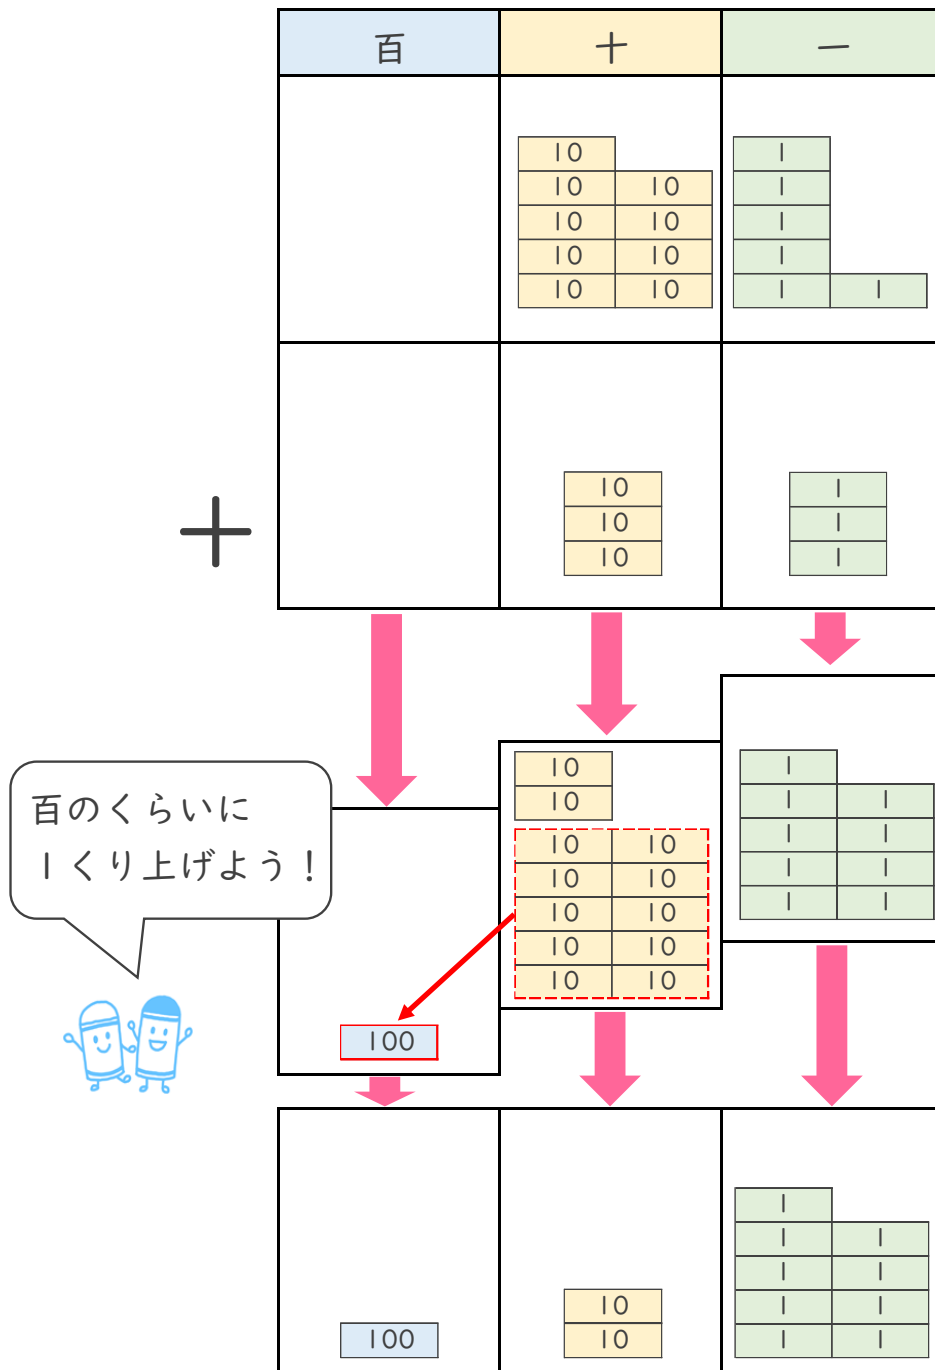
| 百 | 十 | 一 |
|---|---|---|
| | 10<br>10 10<br>10 10<br>10 10<br>10 10 | 1<br>1<br>1<br>1<br>1 1 |
| | 10<br>10<br>10 | 1<br>1<br>1 |

$+$

百のくらいに
1くり上げよう！

10
10
10 10
10 10
10 10
10 10
10 10

1
1 1
1 1
1 1
1 1

100

| 百 | 十 | 一 |
|---|---|---|
| 100 | 10<br>10 | 1<br>1 1<br>1 1<br>1 1<br>1 1 |